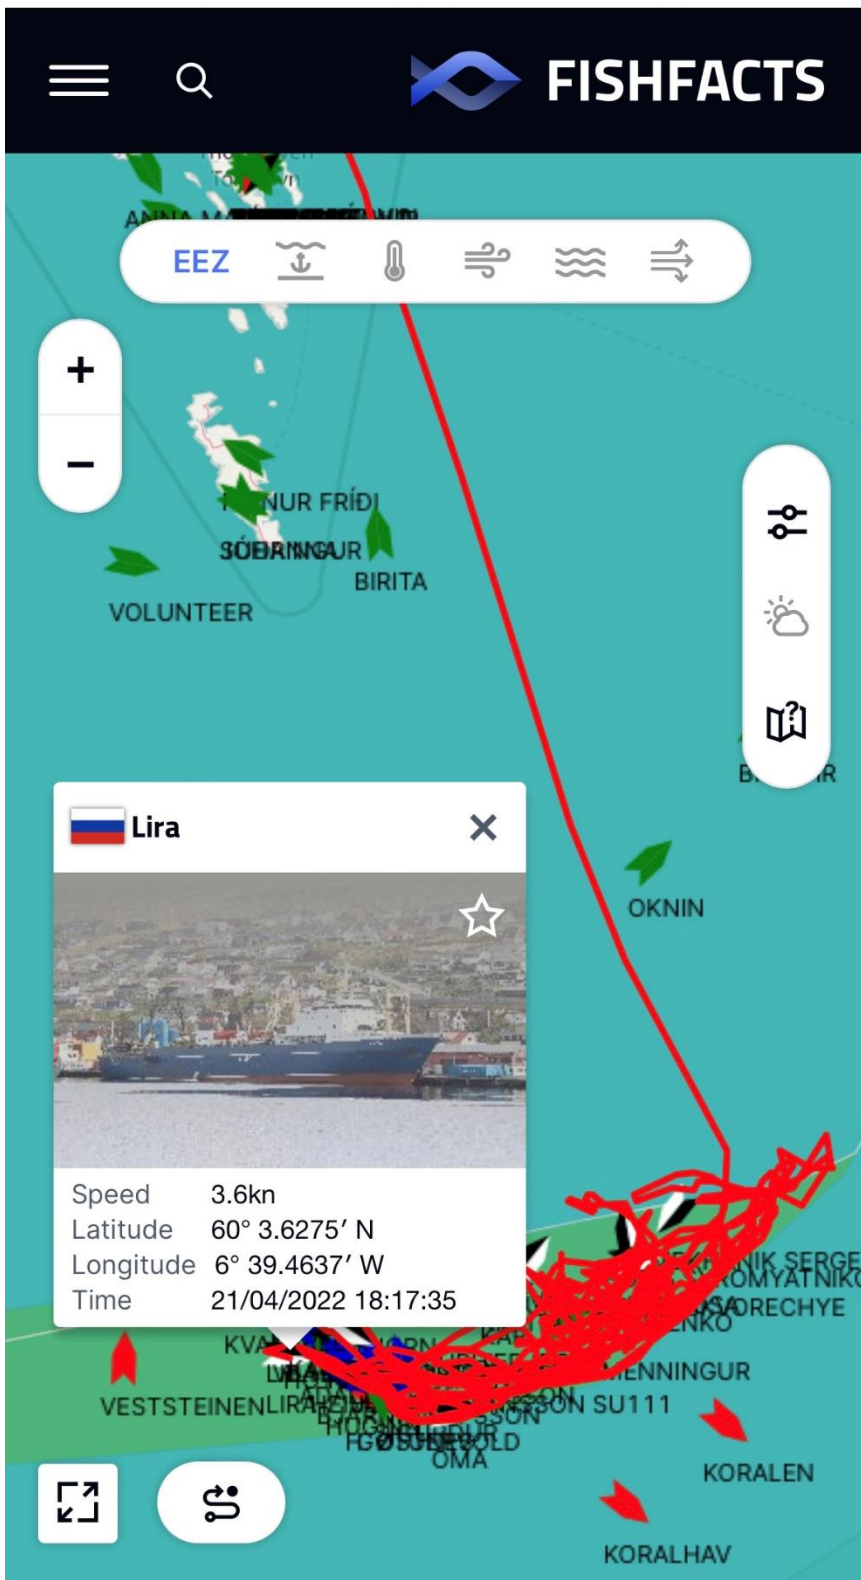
FISHFACTS

EEZ

+

−

NUR FRÍÐI

SÚÐRINGUR

BIRITA

VOLUNTEER

Lira

Speed 3.6kn
Latitude 60° 3.6275′ N
Longitude 6° 39.4637′ W
Time 21/04/2022 18:17:35

OKNIN

B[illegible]R

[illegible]NIK SERGE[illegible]
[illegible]OMYATNIK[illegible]
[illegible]OORECHYE
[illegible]NKO

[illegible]ENNINGUR

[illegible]SON SU111

VESTSTEINEN

LIRA

KVA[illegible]

OMA

KORALEN

KORALHAV